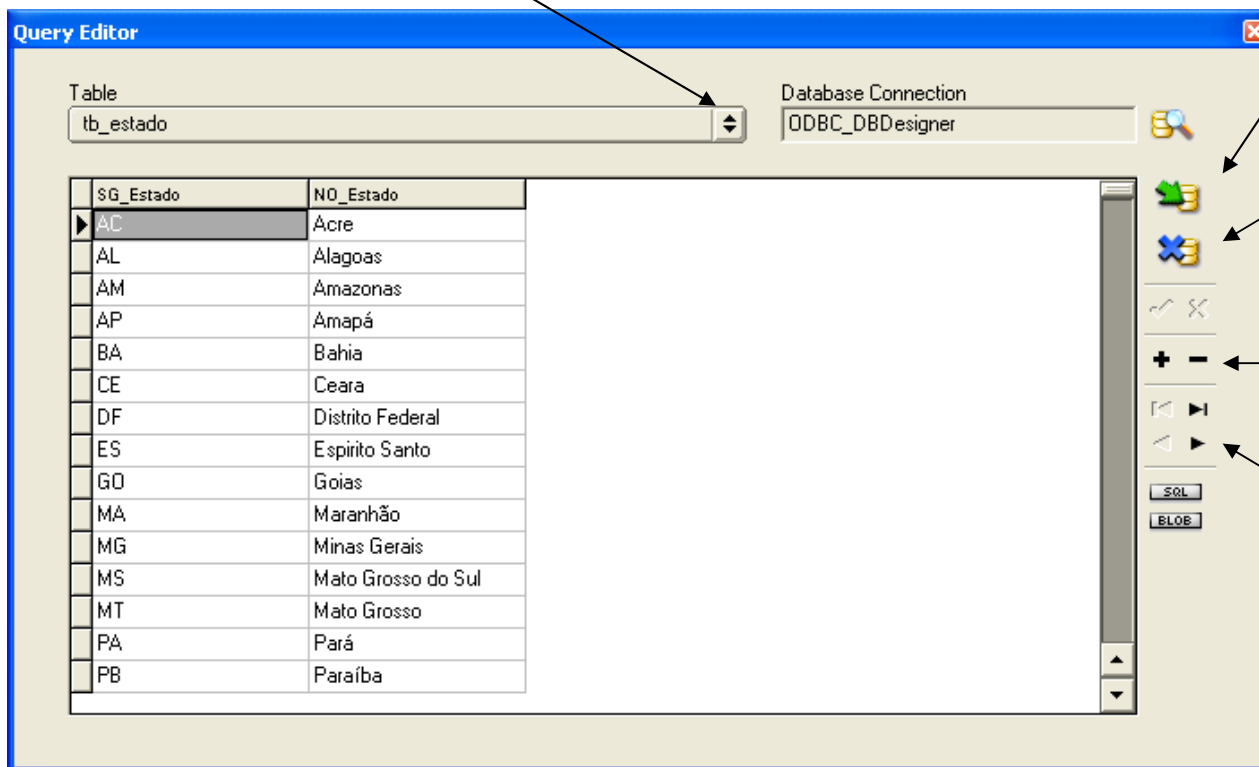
Query Editor

Table
tb_estado

Database Connection
ODBC_DBDesigner

| SG_Estado | NO_Estado |
|---|---|
| AC | Acre |
| AL | Alagoas |
| AM | Amazonas |
| AP | Amapá |
| BA | Bahia |
| CE | Ceara |
| DF | Distrito Federal |
| ES | Espirito Santo |
| GO | Goias |
| MA | Maranhão |
| MG | Minas Gerais |
| MS | Mato Grosso do Sul |
| MT | Mato Grosso |
| PA | Pará |
| PB | Paraíba |

SQL
BLOB